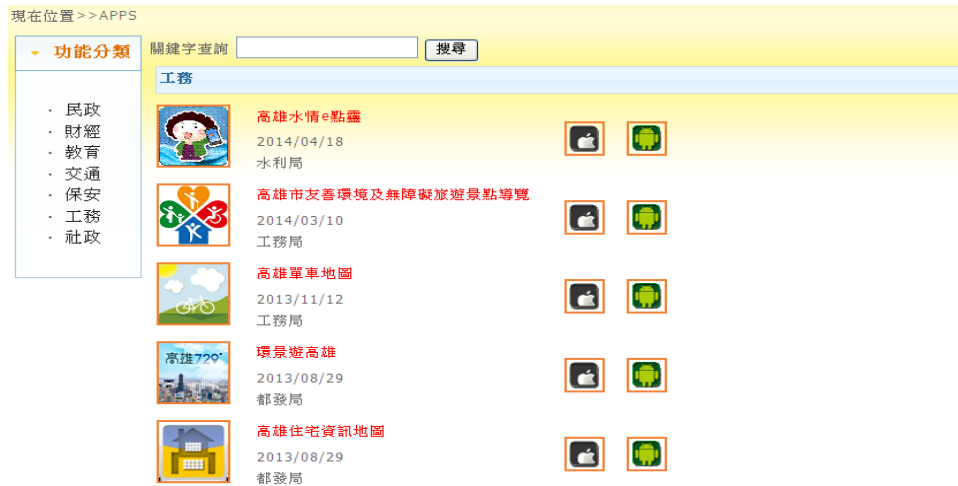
現在位置>>APPS

功能分類

· 民政
· 財經
· 教育
· 交通
· 保安
· 工務
· 社政

關鍵字查詢 搜尋

工務

高雄水情e點靈
2014/04/18
水利局

高雄市友善環境及無障礙旅遊景點導覽
2014/03/10
工務局

高雄單車地圖
2013/11/12
工務局

高雄720°

環景遊高雄
2013/08/29
都發局

高雄住宅資訊地圖
2013/08/29
都發局